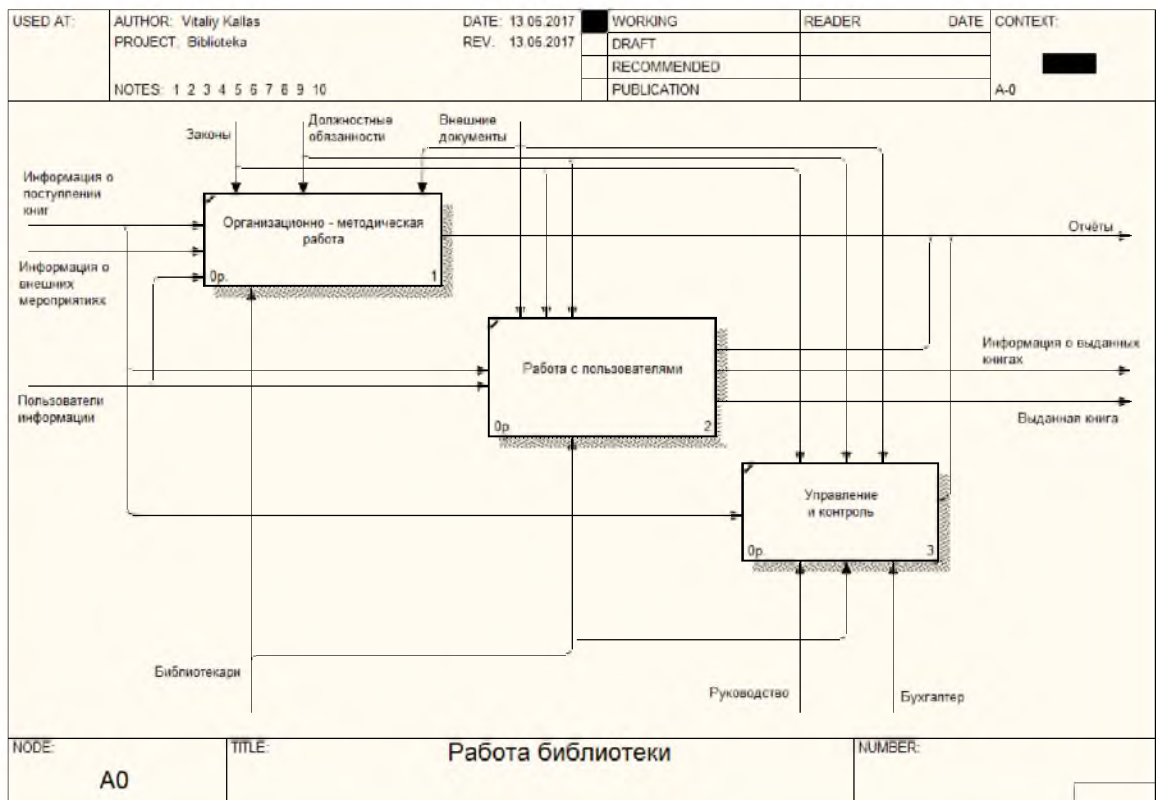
| USED AT: | AUTHOR: Vitaliy Kallas<br>PROJECT: Biblioteka<br>NOTES: 1 2 3 4 5 6 7 8 9 10 | DATE: 13.06.2017<br>REV. 13.06.2017 | WORKING<br>DRAFT<br>RECOMMENDED<br>PUBLICATION | READER | DATE | CONTEXT:<br>A-0 |
|---|---|---|---|---|---|---|

Законы

Должностные обязанности

Внешние документы

Информация о поступлении книг

Информация о внешних мероприятиях

Организационно - методическая работа

0р.

1

Отчёты

Работа с пользователями

0р

2

Информация о выданных книгах

Пользователи информации

Выданная книга

Управление и контроль

0р.

3

Библиотекари

Руководство

Бухгалтер

| NODE: A0 | TITLE: Работа библиотеки | NUMBER: |
|---|---|---|